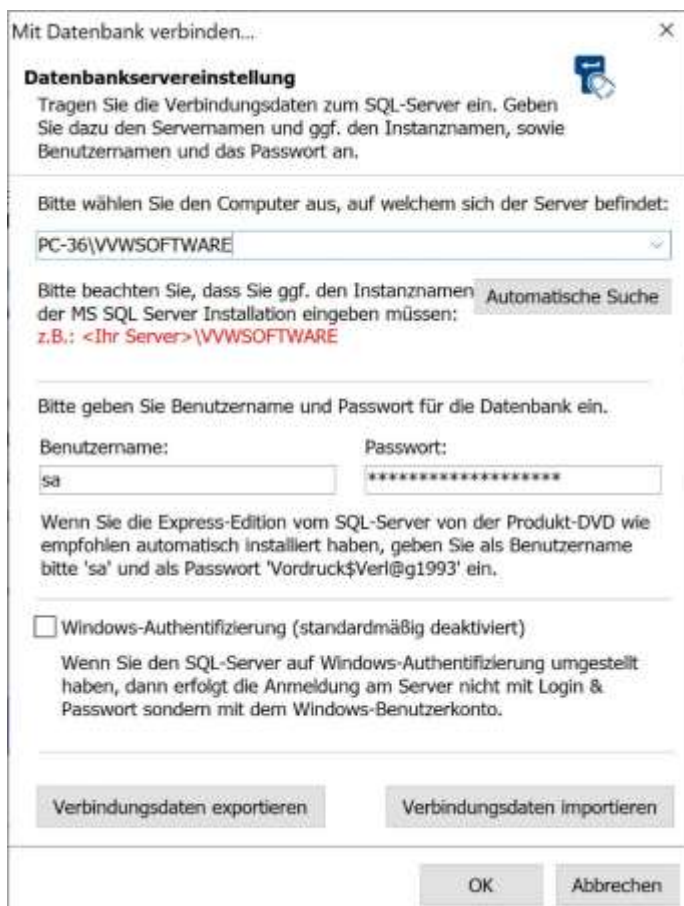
Mit Datenbank verbinden...

×

**Datenbankservereinstellung**

Tragen Sie die Verbindungsdaten zum SQL-Server ein. Geben Sie dazu den Servernamen und ggf. den Instanznamen, sowie Benutzernamen und das Passwort an.

Bitte wählen Sie den Computer aus, auf welchem sich der Server befindet:

PC-36\VVWSOFTWARE

Bitte beachten Sie, dass Sie ggf. den Instanznamen der MS SQL Server Installation eingeben müssen:
z.B.: <Ihr Server>\VVWSOFTWARE

Automatische Suche

Bitte geben Sie Benutzername und Passwort für die Datenbank ein.

Benutzername:

sa

Passwort:

*******************

Wenn Sie die Express-Edition vom SQL-Server von der Produkt-DVD wie empfohlen automatisch installiert haben, geben Sie als Benutzername bitte 'sa' und als Passwort 'Vordruck$Verl@g1993' ein.

Windows-Authentifizierung (standardmäßig deaktiviert)

Wenn Sie den SQL-Server auf Windows-Authentifizierung umgestellt haben, dann erfolgt die Anmeldung am Server nicht mit Login & Passwort sondern mit dem Windows-Benutzerkonto.

Verbindungsdaten exportieren

Verbindungsdaten importieren

OK

Abbrechen